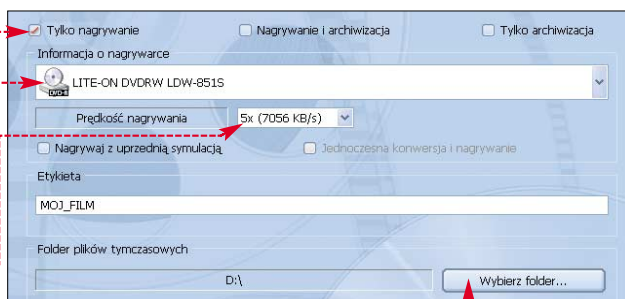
Tylko nagrywanie
Nagrywanie i archiwizacja
Tylko archiwizacja

Informacja o nagrywarce

LITE-ON DVDRW LDW-851S

Prędkość nagrywania
5x (7056 KB/s)

Nagrywaj z uprzednią symulacją
Jednoczesna konwersja i nagrywanie

Etykieta

MOJ_FILM

Folder plików tymczasowych

D:\
Wybierz folder...